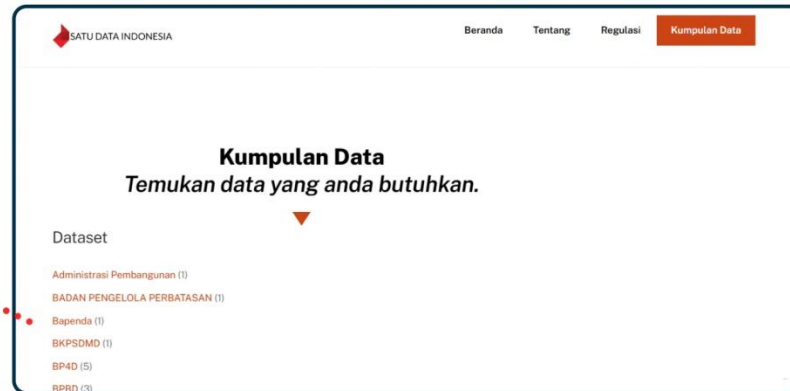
SATU DATA INDONESIA

Beranda Tentang Regulasi Kumpulan Data

Kumpulan Data
Temukan data yang anda butuhkan.

Dataset

Administrasi Pembangunan (1)
BADAN PENGELOLA PERBATASAN (1)
Bapenda (1)
BKPSDMD (1)
BP4D (5)
BPBD (3)